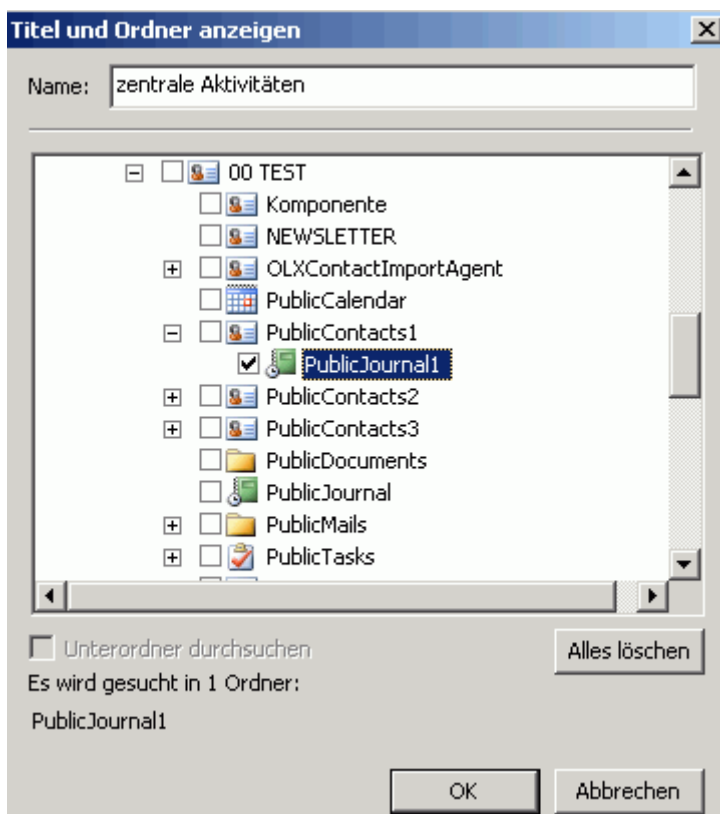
Titel und Ordner anzeigen

Name: zentrale Aktivitäten

00 TEST
Komponente
NEWSLETTER
OLXContactImportAgent
PublicCalendar
PublicContacts1
PublicJournal1
PublicContacts2
PublicContacts3
PublicDocuments
PublicJournal
PublicMails
PublicTasks

Unterordner durchsuchen
Alles löschen
Es wird gesucht in 1 Ordner:
PublicJournal1

OK
Abbrechen